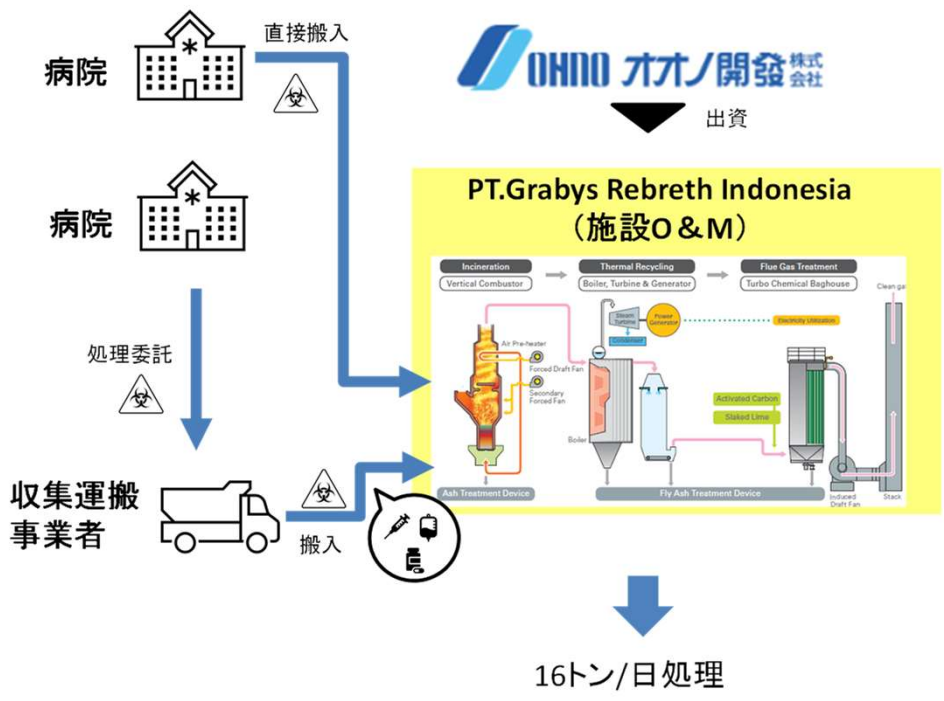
病院

直接搬入

OHNO オオノ開發 株式会社

出資

病院

PT.Grabys Rebreth Indonesia
（施設O＆M）

Incineration
Vertical Combustor

Thermal Recycling
Boiler, Turbine & Generator

Flue Gas Treatment
Turbo Chemical Baghouse

Clean ga

Air Pre-heater

Forced Draft Fan

Secondary Forced Fan

Steam Turbine

Power Generator

Condenser

Electricity Utilization

Activated Carbon

Slaked Lime

Boiler

Ash Treatment Device

Fly Ash Treatment Device

Induced Draft Fan

Stack

処理委託

収集運搬
事業者

搬入

16トン/日処理